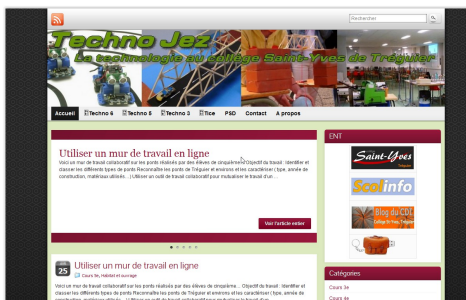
Rechercher

Techno Jez
La technologie au collège Saint-Yves de Tréguier

Accueil | Techno 6 | Techno 5 | Techno 3 | Tice | PSD | Contact | A propos

Utiliser un mur de travail en ligne
Voici un mur de travail collaboratif sur les ponts réalisés par des élèves de cinquième. Objectif du travail : Identifier et classer les différents types de ponts Reconnaître les ponts de Tréguier et environs et les caractériser ( type, année de construction, matériaux utilisés, ...) Utiliser un outil de travail collaboratif pour mutualiser le travail d'un

Voir l'article entier

ENT
Saint-Yves
Scolinfo
Blog du CDI

25
Utiliser un mur de travail en ligne
Cours 5e, Habitat et ouvrage
Voici un mur de travail collaboratif sur les ponts réalisés par des élèves de cinquième. Objectif du travail : Identifier et classer les différents types de ponts Reconnaître les ponts de Tréguier et environs et les caractériser ( type, année de construction, matériaux utilisés, ...) Utiliser un outil de travail collaboratif pour mutualiser le travail d'un

Catégories
Cours 3e
Cours 4e